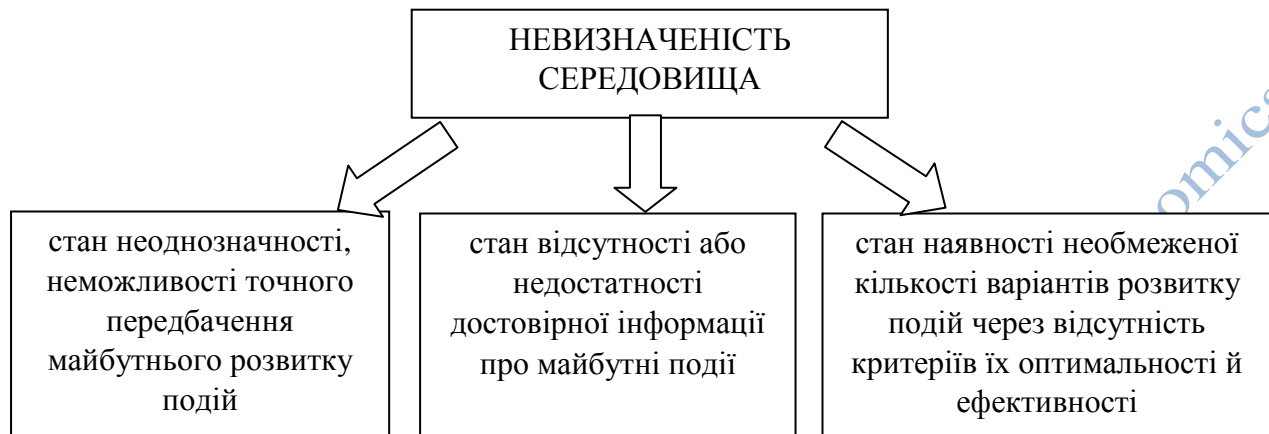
НЕВИЗНАЧЕНІСТЬ СЕРЕДОВИЩА

стан неоднозначності, неможливості точного передбачення майбутнього розвитку подій

стан відсутності або недостатності достовірної інформації про майбутні події

стан наявності необмеженої кількості варіантів розвитку подій через відсутність критеріїв їх оптимальності й ефективності

omics